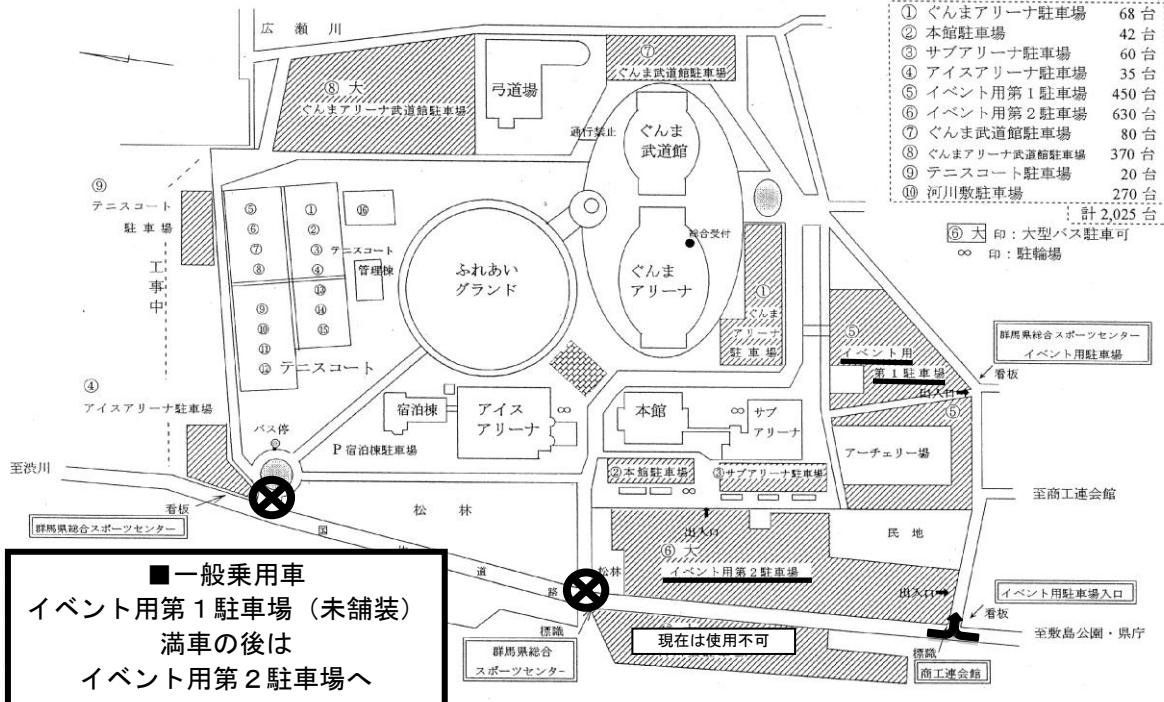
① ぐんまアリーナ駐車場 68 台
② 本館駐車場 42 台
③ サブアリーナ駐車場 60 台
④ アイスアリーナ駐車場 35 台
⑤ イベント用第１駐車場 450 台
⑥ イベント用第２駐車場 630 台
⑦ ぐんま武道館駐車場 80 台
⑧ ぐんまアリーナ武道館駐車場 370 台
⑨ テニスコート駐車場 20 台
⑩ 河川敷駐車場 270 台
計 2,025 台

⑥ 大 印：大型バス駐車可
∞ 印：駐輪場

広 瀬 川

⑧ 大
ぐんまアリーナ武道館駐車場

弓道場

⑦
ぐんま武道館駐車場

通行禁止

ぐんま
武道館

⑨
テニスコート
駐車場

工
事
中

⑤ ⑥ ⑦ ⑧
① ② ③ ④
⑯
テニスコート
管理棟
⑬ ⑭ ⑮
⑨ ⑩ ⑪ ⑫
テニスコート

ふれあい
グランド

総合受付

ぐんま
アリーナ

①
ぐんま
アリーナ
駐車場

群馬県総合スポーツセンター
イベント用駐車場

⑤
イベント用
第１駐車場
看板
出入口
⑤

④
アイスアリーナ駐車場

バス停

宿泊棟

アイス
アリーナ
∞

P 宿泊棟駐車場

本館

∞ サブ
アリーナ

アーチェリー場

至渋川

看板
群馬県総合スポーツセンター

② 本館駐車場
∞
③ サブアリーナ駐車場

松 林

至商工連会館

出入口
⑥ 大
イベント用第２駐車場

民 地

国
道
路

松林

出入口
イベント用駐車場入口
看板

■一般乗用車
イベント用第１駐車場（未舗装）
満車の後は
イベント用第２駐車場へ

標識
群馬県総合
スポーツセンター

現在は使用不可

至敷島公園・県庁

標識
商工連会館